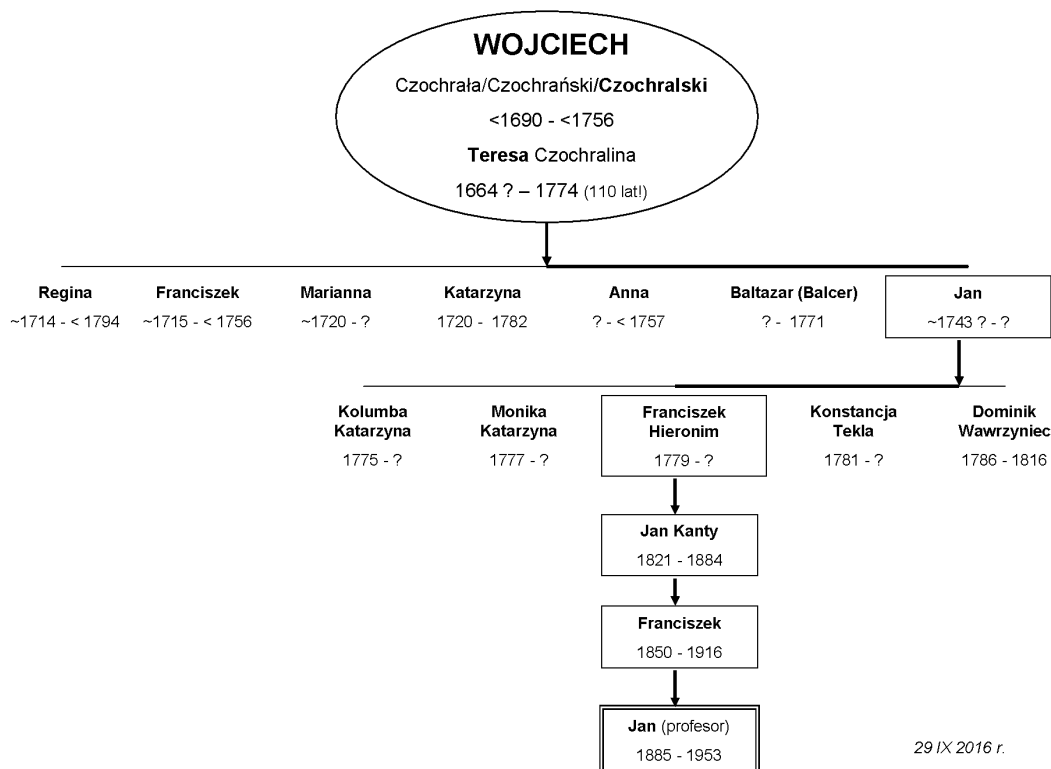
WOJCIECH
Czochrała/Czochrański/Czochralski
<1690 - <1756
Teresa Czochralina
1664 ? – 1774 (110 lat!)

Regina
~1714 - < 1794

Franciszek
~1715 - < 1756

Marianna
~1720 - ?

Katarzyna
1720 - 1782

Anna
? - < 1757

Baltazar (Balcer)
? - 1771

Jan
~1743 ? - ?

Kolumba Katarzyna
1775 - ?

Monika Katarzyna
1777 - ?

Franciszek Hieronim
1779 - ?

Konstancja Tekla
1781 - ?

Dominik Wawrzyniec
1786 - 1816

Jan Kanty
1821 - 1884

Franciszek
1850 - 1916

Jan (profesor)
1885 - 1953

29 IX 2016 r.